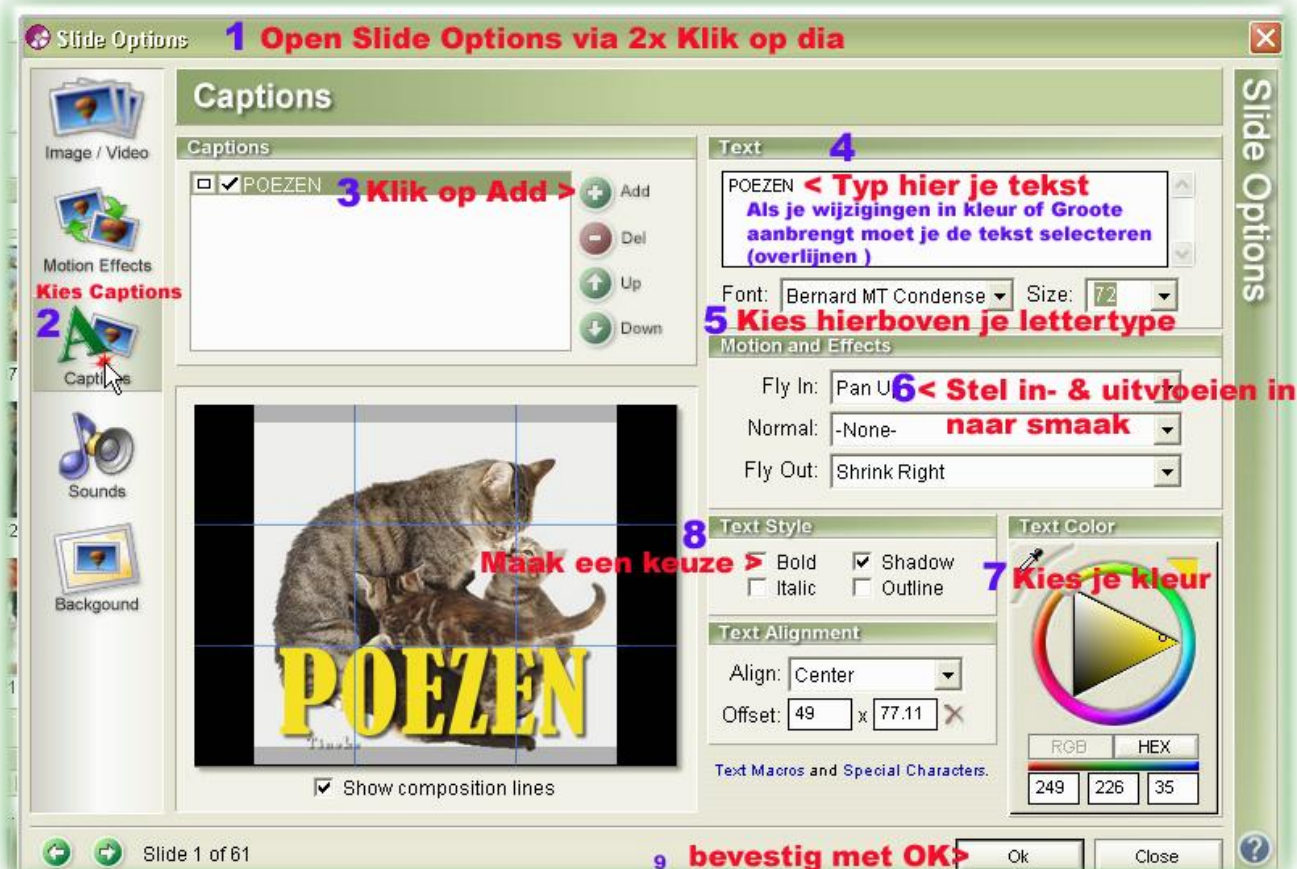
Slide Options 1 Open Slide Options via 2x Klik op dia

Image / Video
Motion Effects
Kies Captions
2 Captions
Sounds
Backgound

Captions

Captions
POEZEN 3 Klik op Add >
Add
Del
Up
Down

POEZEN
Tina

Show composition lines

Text 4
POEZEN < Typ hier je tekst
Als je wijzigingen in kleur of Groote aanbrengt moet je de tekst selecteren (overlijnen )
Font: Bernard MT Condense Size: 72
5 Kies hierboven je lettertype

Motion and Effects
Fly In: Pan U 6< Stel in- & uitvloeien in naar smaak
Normal: -None-
Fly Out: Shrink Right

8 Text Style
Maak een keuze > Bold Shadow
Italic Outline

Text Alignment
Align: Center
Offset: 49 x 77.11

Text Macros and Special Characters.

Text Color
7 Kies je kleur
RGB HEX
249 226 35

Slide Options

Slide 1 of 61
9 bevestig met OK> Ok Close